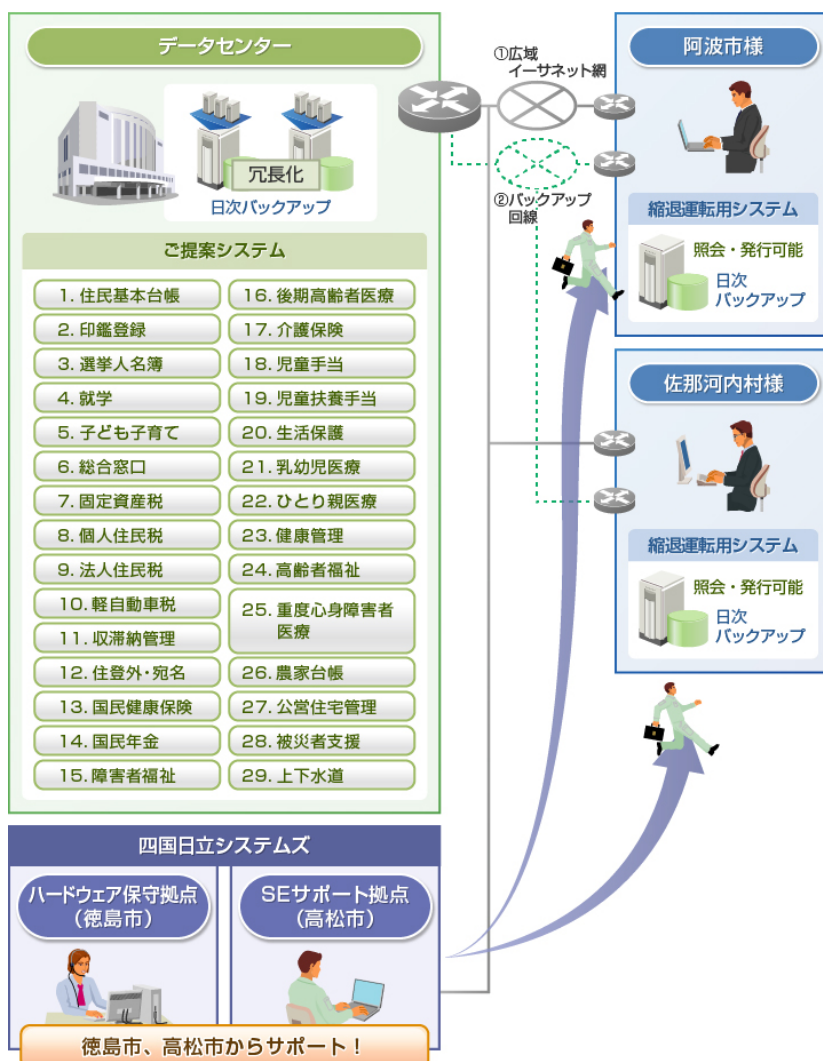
データセンター

冗長化

日次バックアップ

ご提案システム

1. 住民基本台帳
2. 印鑑登録
3. 選挙人名簿
4. 就学
5. 子ども子育て
6. 総合窓口
7. 固定資産税
8. 個人住民税
9. 法人住民税
10. 軽自動車税
11. 収滞納管理
12. 住登外・宛名
13. 国民健康保険
14. 国民年金
15. 障害者福祉
16. 後期高齢者医療
17. 介護保険
18. 児童手当
19. 児童扶養手当
20. 生活保護
21. 乳幼児医療
22. ひとり親医療
23. 健康管理
24. 高齢者福祉
25. 重度心身障害者医療
26. 農家台帳
27. 公営住宅管理
28. 被災者支援
29. 上下水道

①広域イーサネット網

②バックアップ回線

阿波市様

縮退運転用システム

照会・発行可能

日次バックアップ

佐那河内村様

縮退運転用システム

照会・発行可能

日次バックアップ

四国日立システムズ

ハードウェア保守拠点（徳島市）

SEサポート拠点（高松市）

徳島市、高松市からサポート！